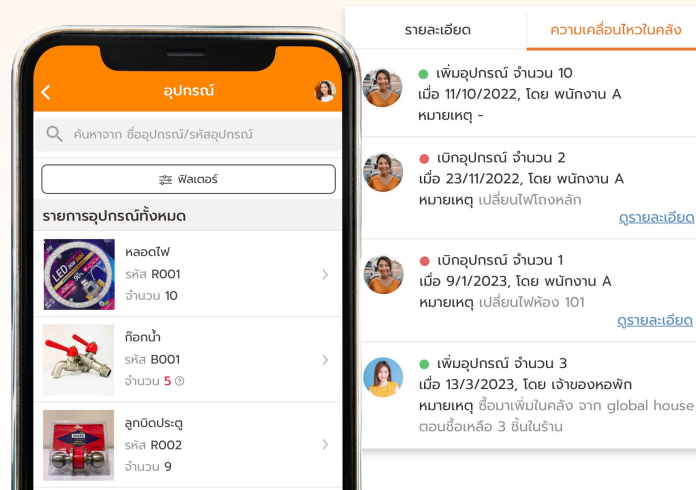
อุปกรณ์

ค้นหาจาก ชื่ออุปกรณ์/รหัสอุปกรณ์

ฟิลเตอร์

รายการอุปกรณ์ทั้งหมด

หลอดไฟ
รหัส R001
จำนวน 10

ก๊อกน้ำ
รหัส B001
จำนวน 5

ลูกบิดประตู
รหัส R002
จำนวน 9

รายละเอียด | ความเคลื่อนไหวในคลัง

เพิ่มอุปกรณ์ จำนวน 10
เมื่อ 11/10/2022, โดย พนักงาน A
หมายเหตุ -

เบิกอุปกรณ์ จำนวน 2
เมื่อ 23/11/2022, โดย พนักงาน A
หมายเหตุ เปลี่ยนไฟโถงหลัก
ดูรายละเอียด

เบิกอุปกรณ์ จำนวน 1
เมื่อ 9/1/2023, โดย พนักงาน A
หมายเหตุ เปลี่ยนไฟห้อง 101
ดูรายละเอียด

เพิ่มอุปกรณ์ จำนวน 3
เมื่อ 13/3/2023, โดย เจ้าของหอพัก
หมายเหตุ ซื้อมาเพิ่มในคลัง จาก global house ตอนซื้อเหลือ 3 ชิ้นในร้าน